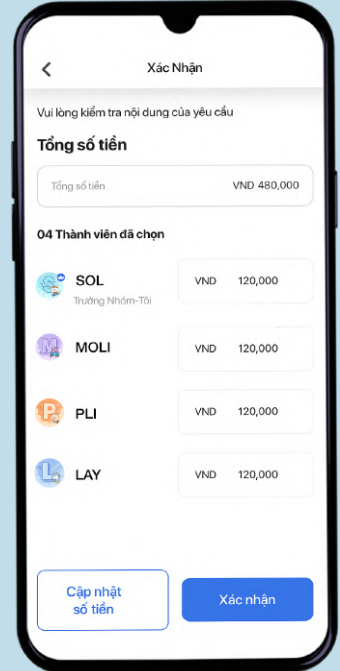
Xác Nhận

Vui lòng kiểm tra nội dung của yêu cầu

Tổng số tiền

Tổng số tiền VND 480,000

04 Thành viên đã chọn

SOL
Trưởng Nhóm-Tôi
VND 120,000

MOLI
VND 120,000

PLI
VND 120,000

LAY
VND 120,000

Cập nhật số tiền

Xác nhận